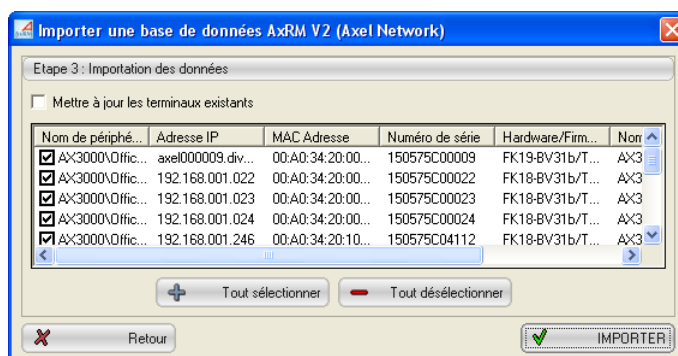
Importer une base de données AxRM V2 (Axel Network)

Etape 3 : Importation des données

Mettre à jour les terminaux existants

| Nom de périphé... | Adresse IP | MAC Adresse | Numéro de série | Hardware/Firm... | Nom |
|---|---|---|---|---|---|
| AX3000\Offic... | axel000009.div... | 00:A0:34:20:00... | 150575C00009 | FK19-BV31b/T... | AX3 |
| AX3000\Offic... | 192.168.001.022 | 00:A0:34:20:00... | 150575C00022 | FK18-BV31b/T... | AX3 |
| AX3000\Offic... | 192.168.001.023 | 00:A0:34:20:00... | 150575C00023 | FK18-BV31b/T... | AX3 |
| AX3000\Offic... | 192.168.001.024 | 00:A0:34:20:00... | 150575C00024 | FK18-BV31b/T... | AX3 |
| AX3000\Offic... | 192.168.001.246 | 00:A0:34:20:10... | 150575C04112 | FK18-BV31b/T... | AX3 |

Tout sélectionner

Tout désélectionner

Retour

IMPORTER